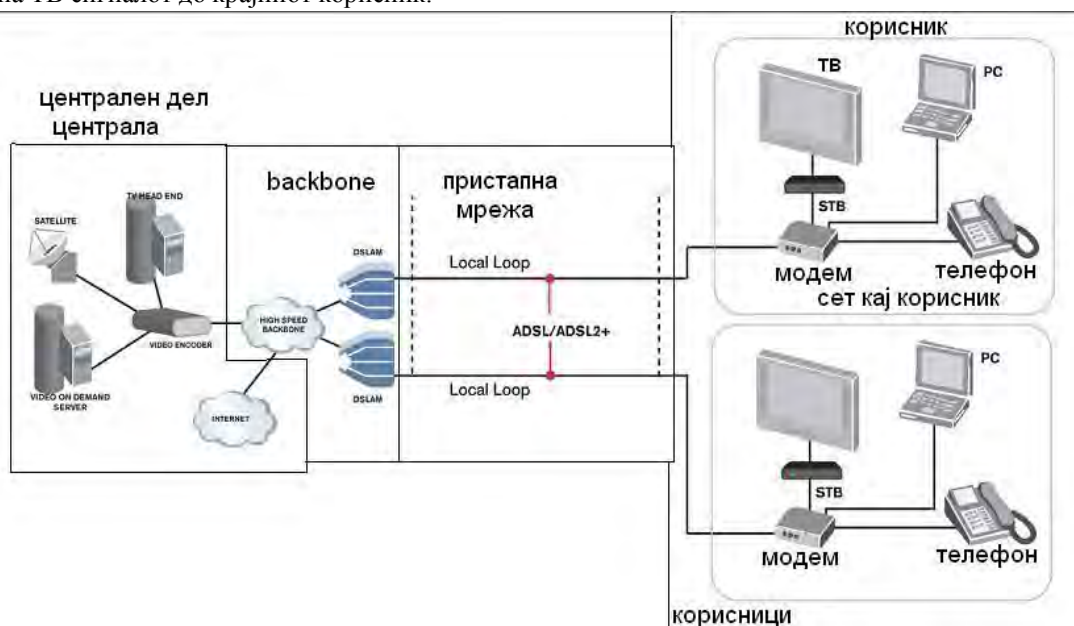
на ТВ сигналот до крајниот корисник.

корисник

централен дел централа

backbone

пристапна мрежа

TV HEAD END

SATELLITE

VIDEO ENCODER

VIDEO ON DEMAND SERVER

HIGH SPEED BACKBONE

INTERNET

DSLAM

DSLAM

Local Loop

ADSL/ADSL2+

Local Loop

ТВ

PC

STB

модем

телефон

сет кај корисник

PC

STB

модем

телефон

корисници